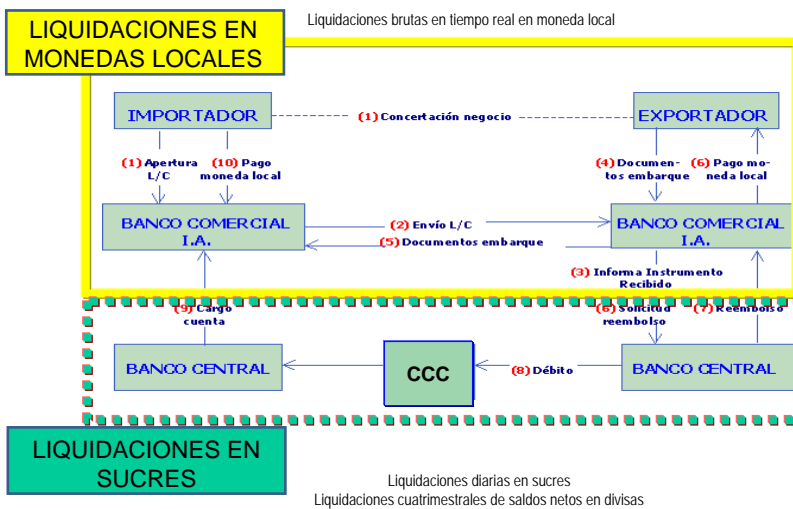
LIQUIDACIONES EN MONEDAS LOCALES

Liquidaciones brutas en tiempo real en moneda local

IMPORTADOR

(1) Concertación negocio

EXPORTADOR

(1) Apertura L/C

(10) Pago moneda local

(4) Documentos embarque

(6) Pago moneda local

BANCO COMERCIAL I.A.

(2) Envío L/C

(5) Documentos embarque

BANCO COMERCIAL I.A.

(3) Informa Instrumento Recibido

(9) Cargo cuenta

(6) Solicitud reembolso

(7) Reembolso

BANCO CENTRAL

CCC

(8) Débito

BANCO CENTRAL

LIQUIDACIONES EN SUCRES

Liquidaciones diarias en sucres
Liquidaciones cuatrimestrales de saldos netos en divisas